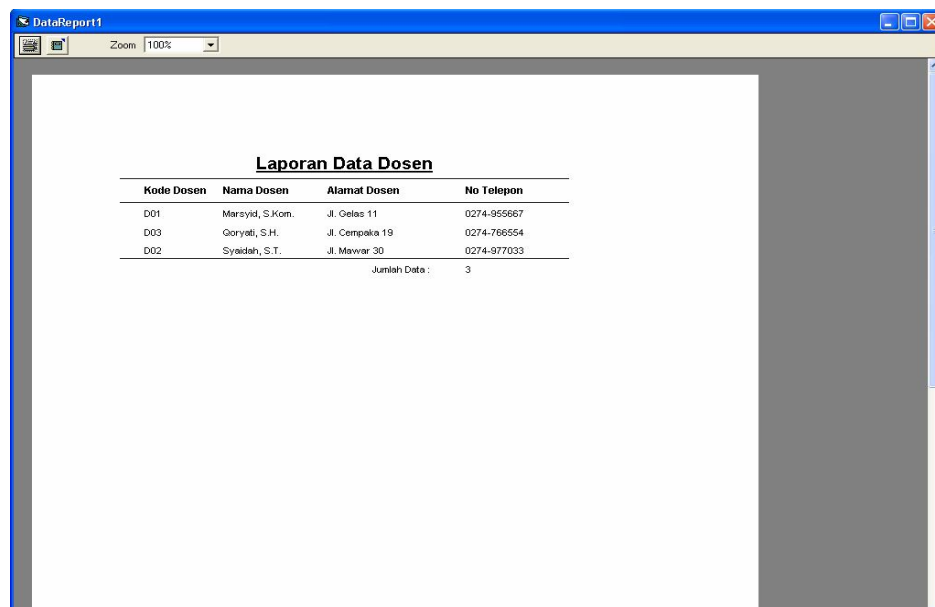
DataReport1

Zoom 100%

Laporan Data Dosen

| Kode Dosen | Nama Dosen | Alamat Dosen | No Telepon |
|---|---|---|---|
| D01 | Marsyid, S.Kom. | Jl. Gelas 11 | 0274-955667 |
| D03 | Qoryati, S.H. | Jl. Cempaka 19 | 0274-766554 |
| D02 | Syaidah, S.T. | Jl. Mawar 30 | 0274-977033 |
| | | Jumlah Data : | 3 |